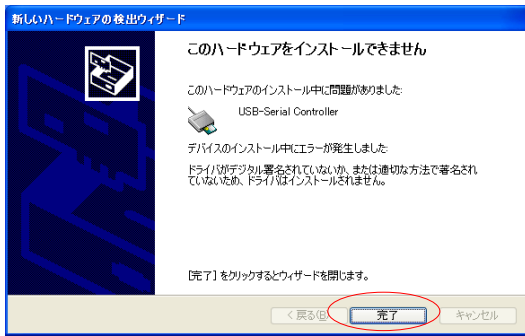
新しいハードウェアの検出ウィザード

このハードウェアをインストールできません

このハードウェアのインストール中に問題がありました:

USB-Serial Controller

デバイスのインストール中にエラーが発生しました

ドライバがデジタル署名されていないか、または適切な方法で署名されていないため、ドライバはインストールされません。

[完了] をクリックするとウィザードを閉じます。

< 戻る(B)

完了

キャンセル